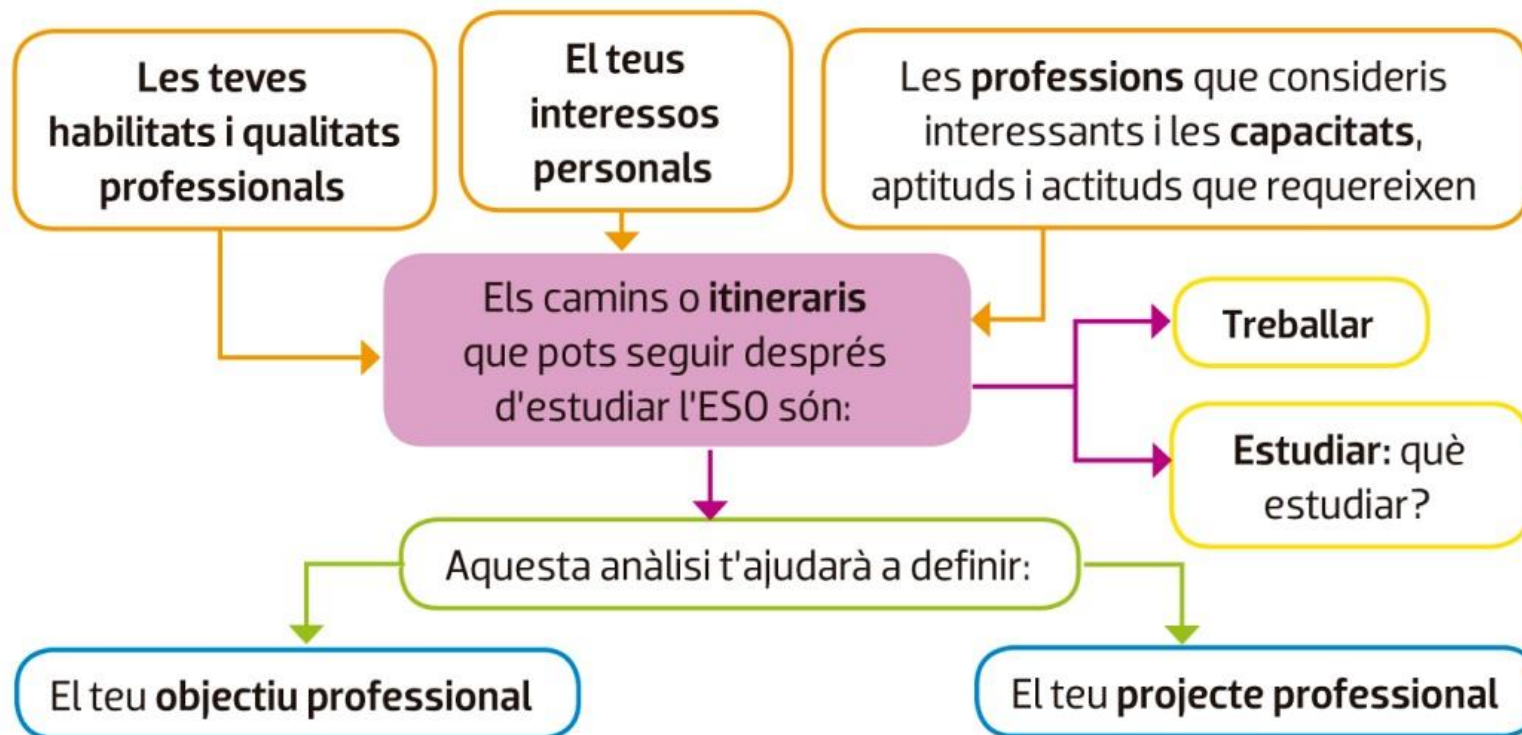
Les teves habilitats i qualitats professionals

El teus interessos personals

Les professions que consideris interessants i les capacitats, aptituds i actituds que requereixen

Els camins o itineraris que pots seguir després d'estudiar l'ESO són:

Treballar

Estudiar: què estudiar?

Aquesta anàlisi t'ajudarà a definir:

El teu objectiu professional

El teu projecte professional